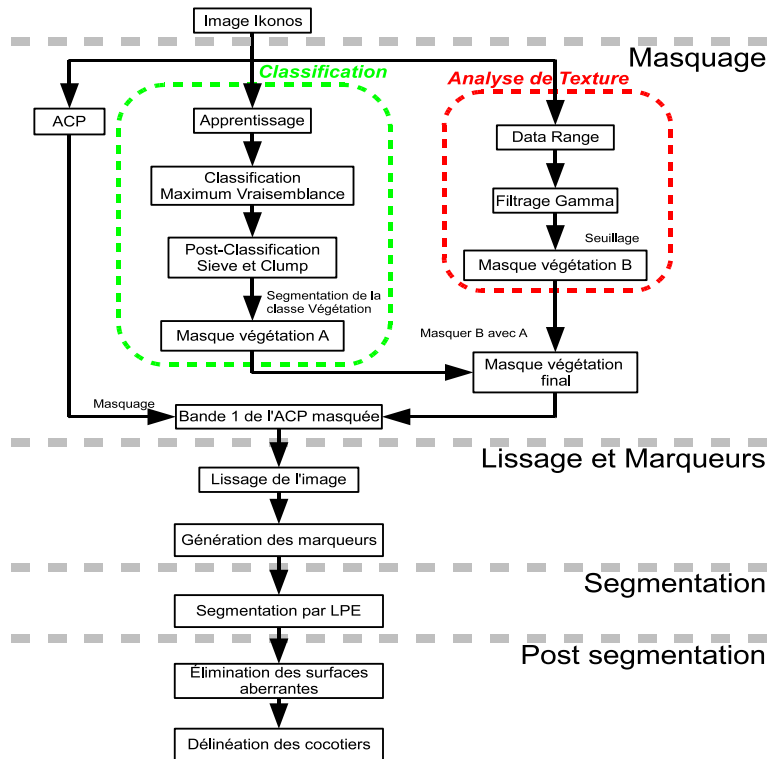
Image Ikonos

Masquage

Classification

Analyse de Texture

ACP

Apprentissage

Data Range

Classification Maximum Vraisemblance

Filtrage Gamma

Seuillage

Post-Classification Sieve et Clump

Masque végétation B

Segmentation de la classe Végétation

Masque végétation A

Masquer B avec A

Masque végétation final

Masquage

Bande 1 de l'ACP masquée

Lissage et Marqueurs

Lissage de l'image

Génération des marqueurs

Segmentation

Segmentation par LPE

Post segmentation

Élimination des surfaces aberrantes

Délinéation des cocotiers